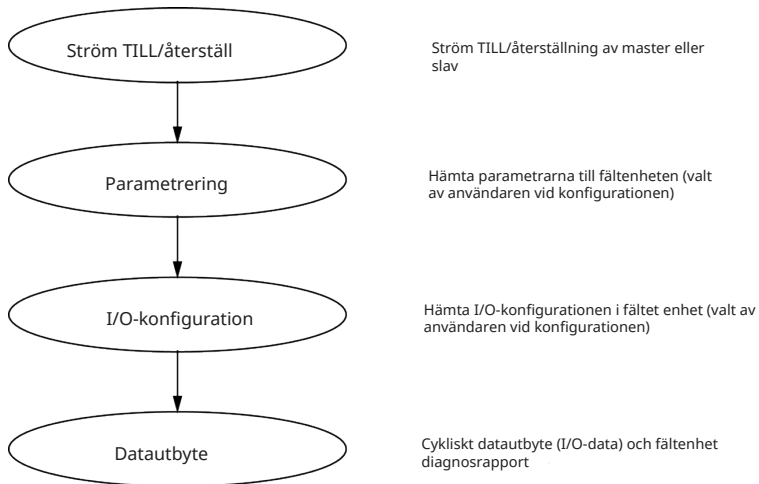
Ström TILL/återställ

Ström TILL/återställning av master eller slav

Parametrering

Hämta parametrarna till fältenheten (valt av användaren vid konfigurationen)

I/O-konfiguration

Hämta I/O-konfigurationen i fältet enhet (valt av användaren vid konfigurationen)

Datautbyte

Cykliskt datautbyte (I/O-data) och fältenhet diagnosrapport